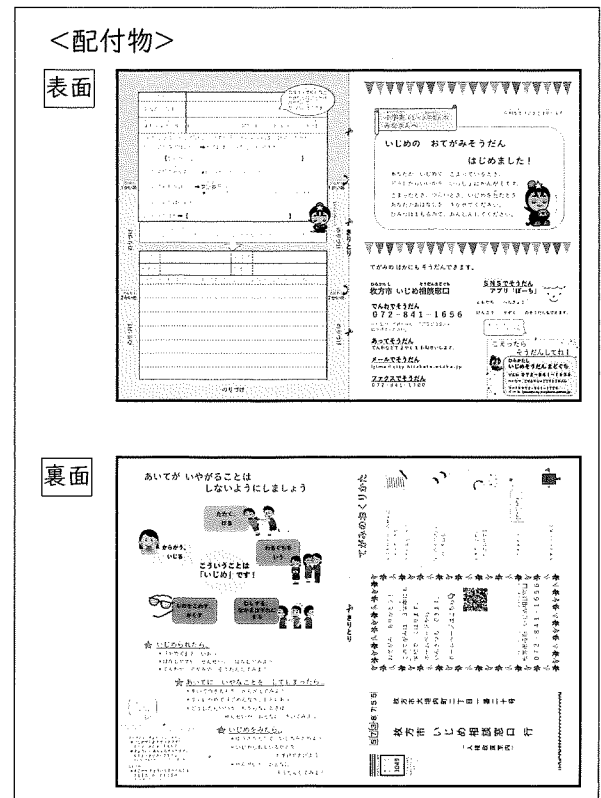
<配付物>

表面

いじめの　おてがみそうだん
はじめました！

てがみのほかにもそうだんできます。

枚方市 いじめ相談窓口

でんわでそうだん
072-841-1656

あってそうだん

メールでそうだん

ファックスでそうだん

SNSでそうだん
アプリ「ぱーち」

こまったら
そうだんしてね！

のりづけ

裏面

あいてが いやがることは
しないようにしましょう

からかう、いじる

たたく、ける

わるくちをいう

こういうことは
「いじめ」です！

いじめをみたら、

あいてに いやなことを してしまったら、

いじめをみたら、

てがみのおくりかた

枚方市 いじめ相談窓口 行